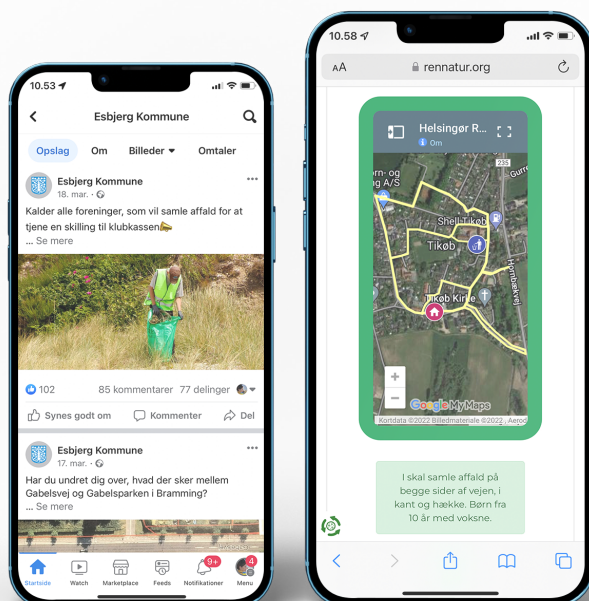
10.53

Esbjerg Kommune

Opslag Om Billeder Omtaler

Esbjerg Kommune
18. mar.

Kalder alle foreninger, som vil samle affald for at tjene en skilling til klubkassen
... Se mere

102 85 kommentarer 77 delinger

Synes godt om Kommenter Del

Esbjerg Kommune
17. mar.

Har du undret dig over, hvad der sker mellem Gabelsvej og Gabelsparken i Bramming?
... Se mere

Startside Watch Marketplace Feeds 9+ Notifikationer 4 Menu

10.58

AA rennatur.org

Helsingør R...
Om

235
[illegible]rn- og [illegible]g A/S
Shell Tikøb
Tikøb
Tikøb Kirke
Hornbækvej

Google My Maps
Kortdata ©2022 Billedmateriale ©2022 , Aeroc

I skal samle affald på begge sider af vejen, i kant og hække. Børn fra 10 år med voksne.